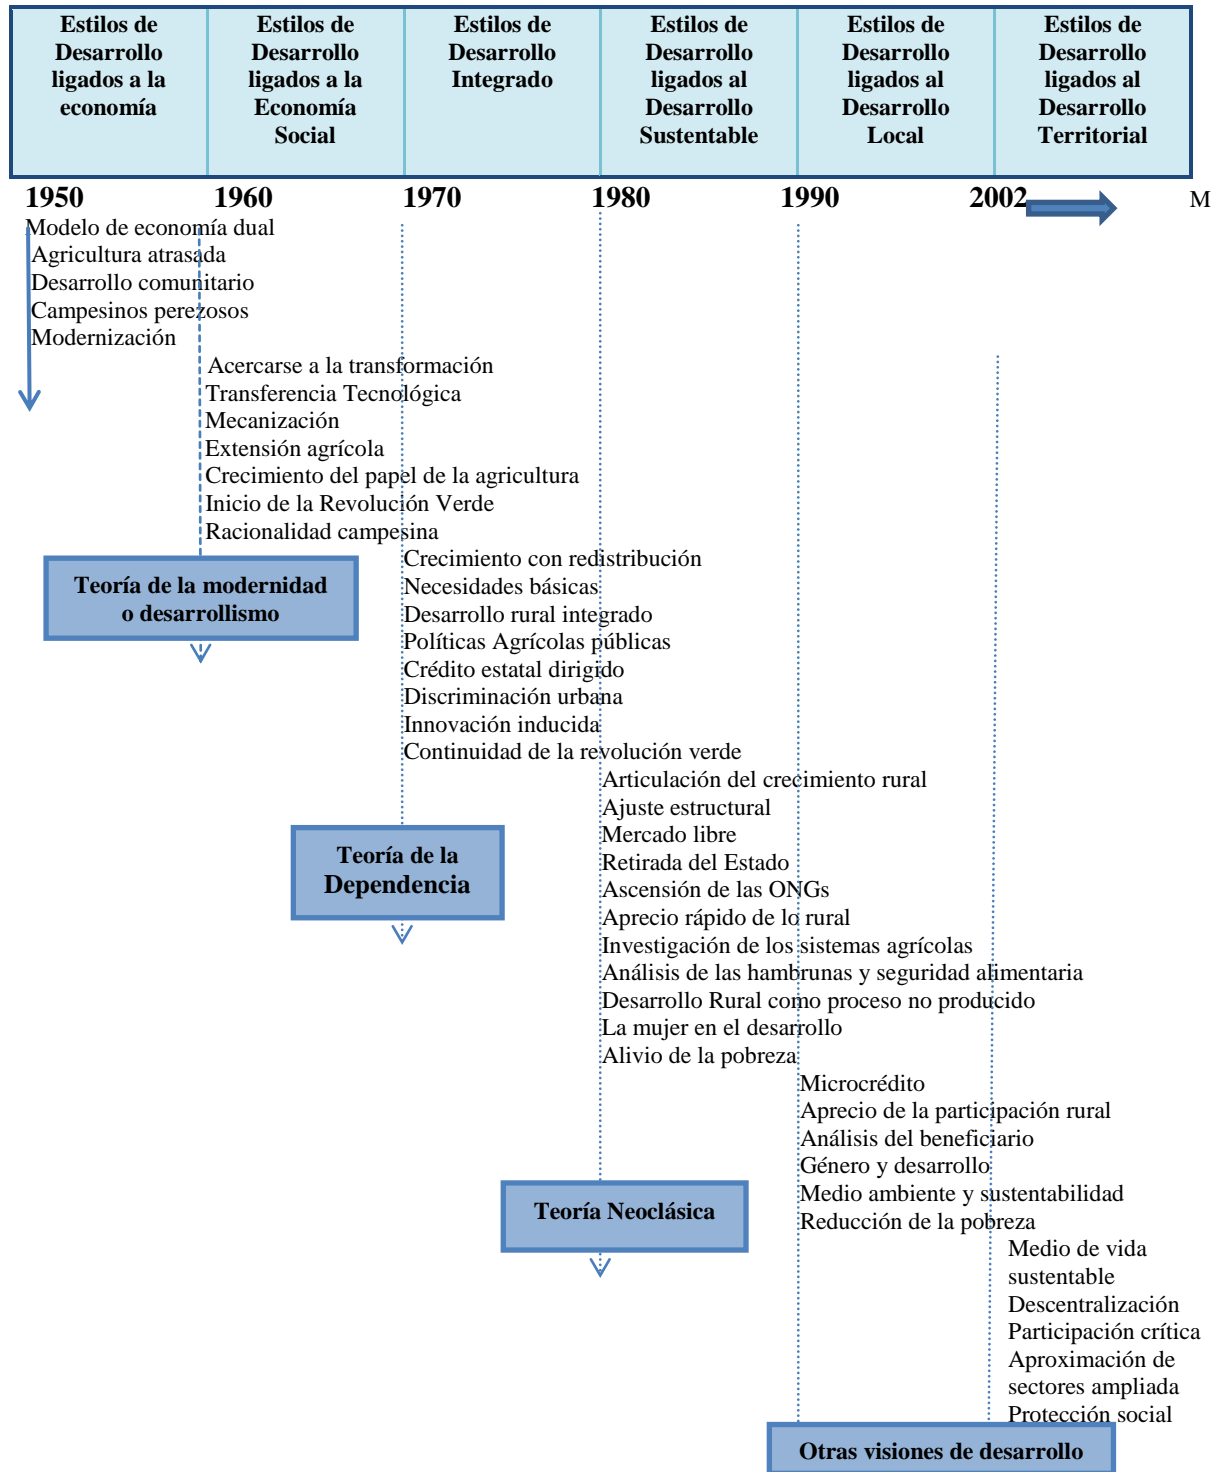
| Estilos de Desarrollo ligados a la economía | Estilos de Desarrollo ligados a la Economía Social | Estilos de Desarrollo Integrado | Estilos de Desarrollo ligados al Desarrollo Sustentable | Estilos de Desarrollo ligados al Desarrollo Local | Estilos de Desarrollo ligados al Desarrollo Territorial |
|---|---|---|---|---|---|

1950 1960 1970 1980 1990 2002 M

Modelo de economía dual
Agricultura atrasada
Desarrollo comunitario
Campesinos perezosos
Modernización

Acercarse a la transformación
Transferencia Tecnológica
Mecanización
Extensión agrícola
Crecimiento del papel de la agricultura
Inicio de la Revolución Verde
Racionalidad campesina

Teoría de la modernidad o desarrollismo

Crecimiento con redistribución
Necesidades básicas
Desarrollo rural integrado
Políticas Agrícolas públicas
Crédito estatal dirigido
Discriminación urbana
Innovación inducida
Continuidad de la revolución verde

Articulación del crecimiento rural
Ajuste estructural
Mercado libre
Retirada del Estado
Ascensión de las ONGs
Aprecio rápido de lo rural
Investigación de los sistemas agrícolas
Análisis de las hambrunas y seguridad alimentaria
Desarrollo Rural como proceso no producido
La mujer en el desarrollo
Alivio de la pobreza

Teoría de la Dependencia

Microcrédito
Aprecio de la participación rural
Análisis del beneficiario
Género y desarrollo
Medio ambiente y sustentabilidad
Reducción de la pobreza

Teoría Neoclásica

Medio de vida sustentable
Descentralización
Participación crítica
Aproximación de sectores ampliada
Protección social

Otras visiones de desarrollo